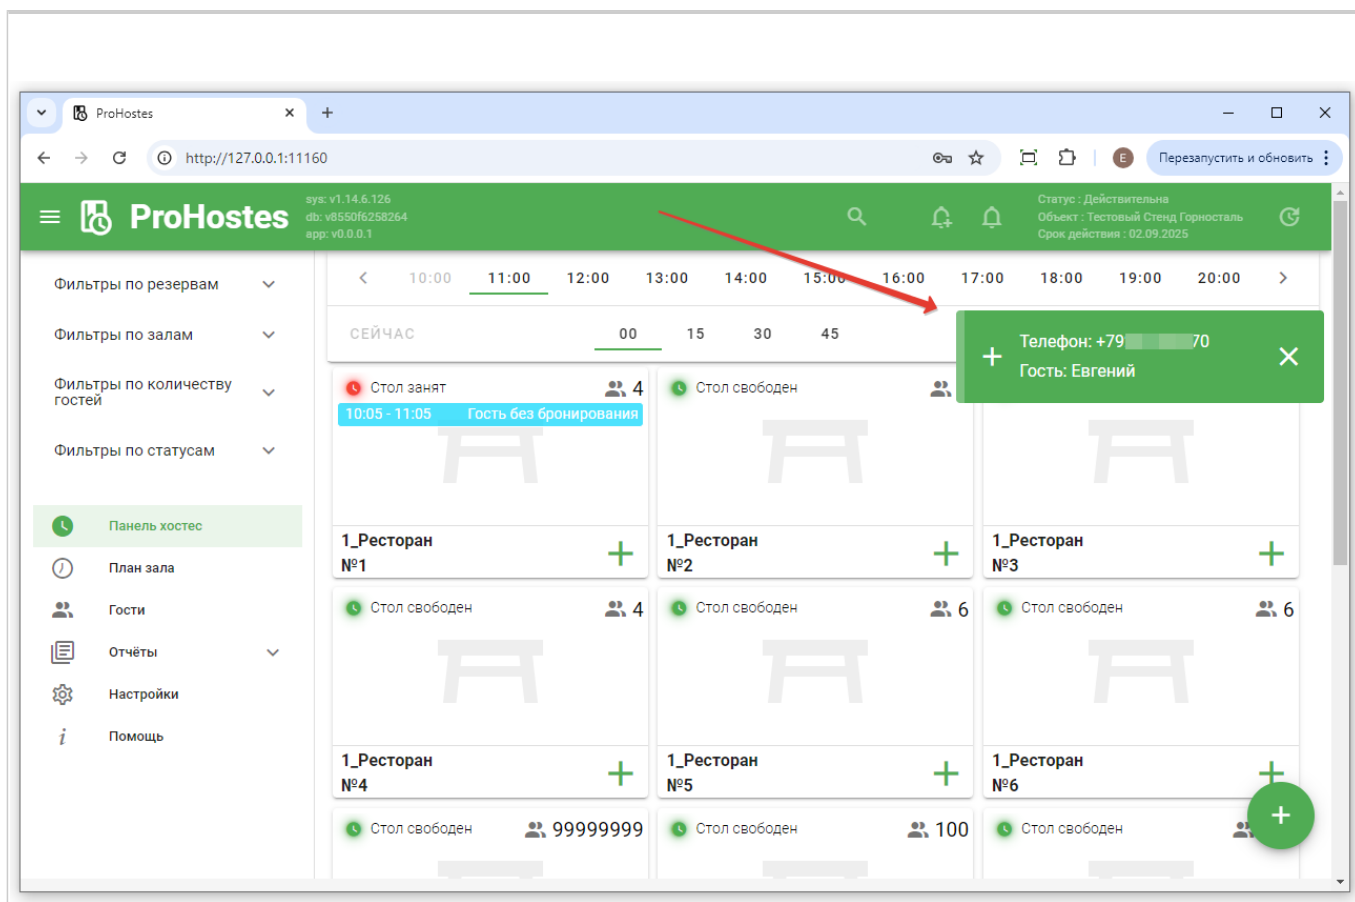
ProHostes

http://127.0.0.1:11160

Перезапустить и обновить

ProHostes

sys: v1.14.6.126
db: v8550f6258264
app: v0.0.0.1

Статус : Действительна
Объект : Тестовый Стенд Горносталь
Срок действия : 02.09.2025

Фильтры по резервам

Фильтры по залам

Фильтры по количеству гостей

Фильтры по статусам

Панель хостес

План зала

Гости

Отчёты

Настройки

Помощь

10:00 11:00 12:00 13:00 14:00 15:00 16:00 17:00 18:00 19:00 20:00

СЕЙЧАС 00 15 30 45

Телефон: +79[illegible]70
Гость: Евгений

Стол занят 4
10:05 - 11:05 Гость без бронирования
1_Ресторан
№1

Стол свободен
1_Ресторан
№2

1_Ресторан
№3

Стол свободен 4
1_Ресторан
№4

Стол свободен 6
1_Ресторан
№5

Стол свободен 6
1_Ресторан
№6

Стол свободен 99999999

Стол свободен 100

Стол свободен